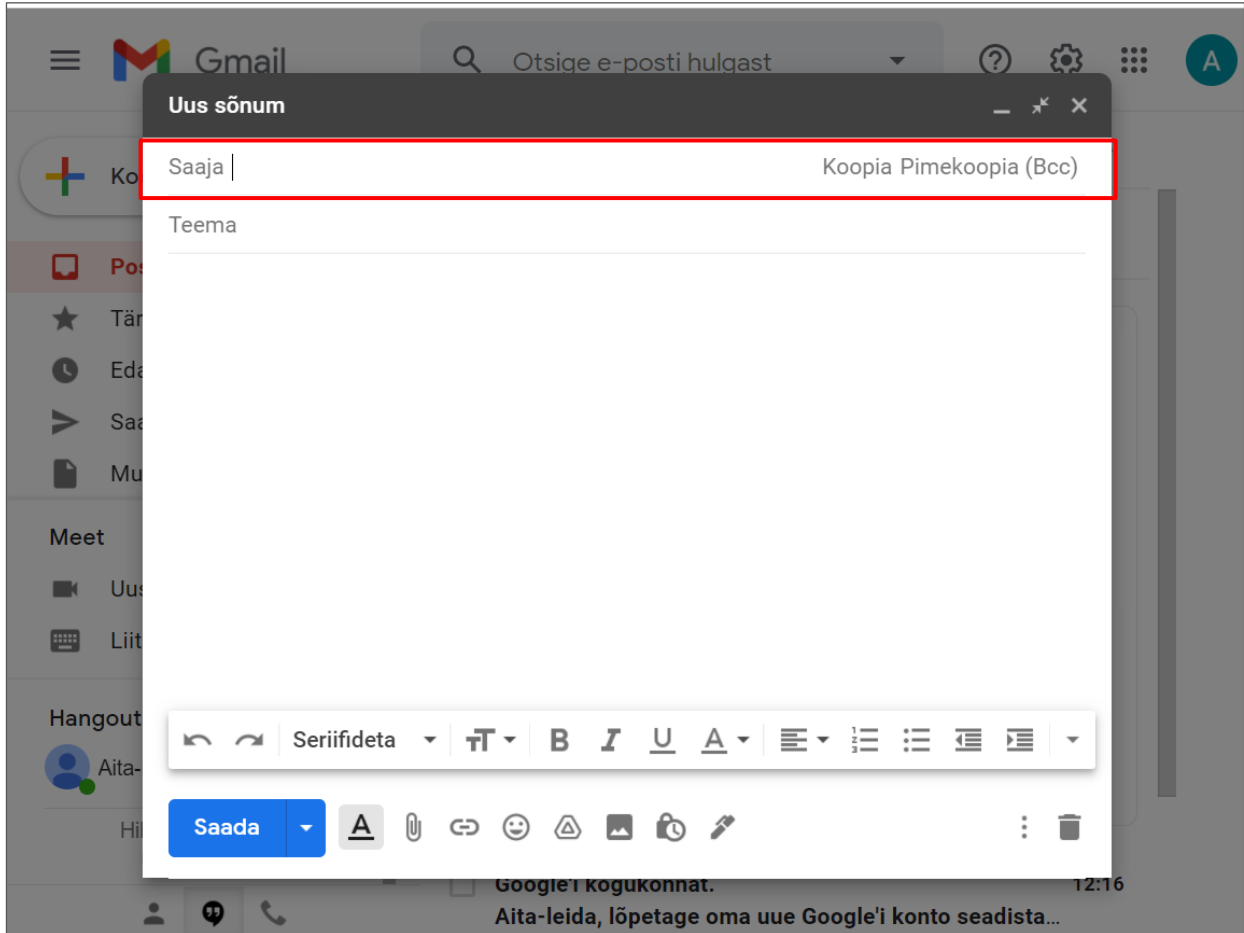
Gmail

Otsige e-posti hulgast

A

Ko

Pos

Tär

Eda

Saa

Mu

Meet

Uus

Liit

Hangout

Aita-

Hil

Uus sõnum

Saaja

Koopia Pimekoopia (Bcc)

Teema

Seriifideta

Saada

Google'i kogukonnat.

12:16

Aita-leida, lõpetage oma uue Google'i konto seadista...